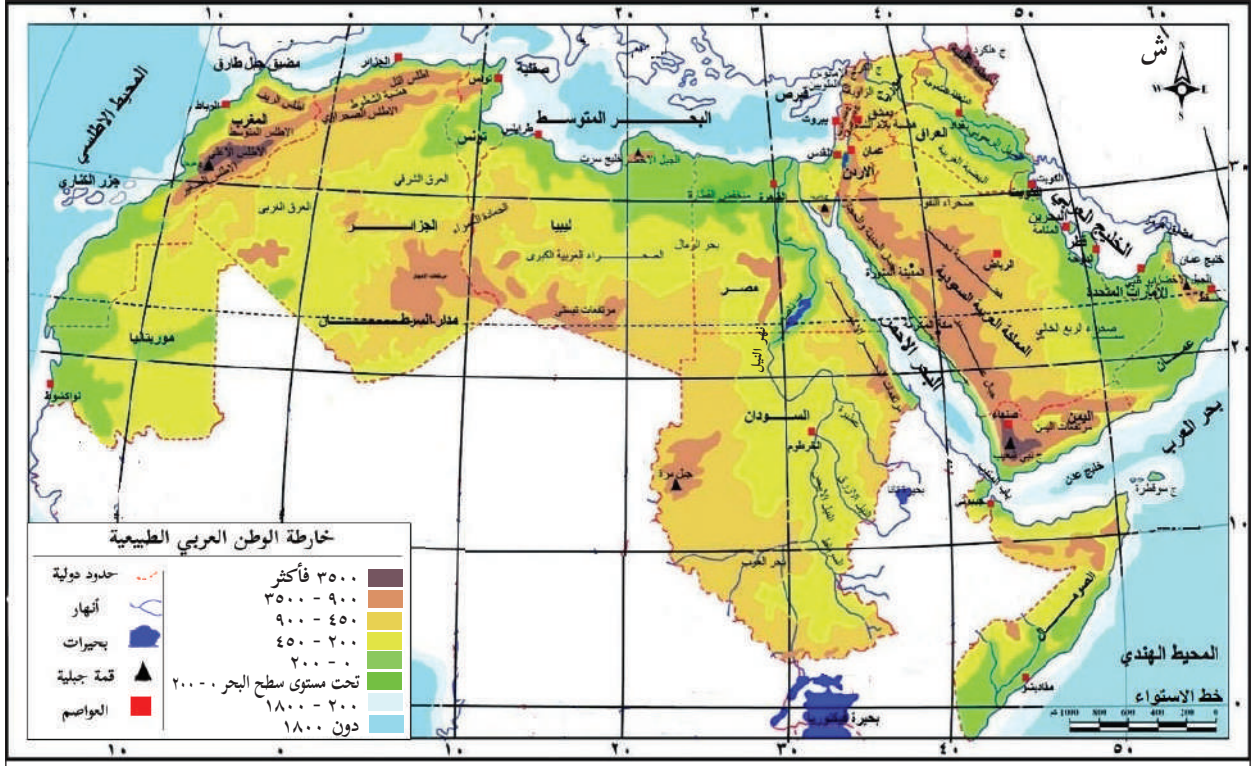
٢٠ ١٠ ٠ ١٠ ٢٠ ٣٠ ٤٠ ٥٠ ٦٠

ش

N
W E
S

المحيط الأطلسي

جزر الكناري

مضيق جبل طارق

الجزائر

تونس

صقلية

الرباط

المغرب

الأطلس التلي

الأطلس الصحراوي

الأطلس المتوسط

الأطلس الأعلى

طرابلس

تونس

البحر المتوسط

قبرص

بيروت

دمشق

بغداد

العراق

عمان

القدس

الأردن

الكويت

الخليج العربي

البحرين

المنامة

قطر

الدوحة

خليج عمان

الإمارات المتحدة

الرياض

المدينة المنورة

مكة المكرمة

المملكة العربية السعودية

صحراء الربع الخالي

عمان

مسقط

خليج سرت

الجبل الأخضر

القاهرة

منخفض القطارة

العرق الشرقي

العرق الغربي

الجزائر

ليبيا

الصحراء العربية الكبرى

بحر الرمال

مصر

مرتفعات تبستي

مدار السرطان

موريتانيا

نواكشوط

نهر النيل

البحر الأحمر

السودان

الخرطوم

جبل مرة

صنعاء

اليمن

مرتفعات اليمن

خليج عدن

بحر العرب

سوقطرة

جيبوتي

الصومال

مقديشو

المحيط الهندي

خط الاستواء

بحيرة فكتوريا

خارطة الوطن العربي الطبيعية

| | |
|---|---|
| ٣٥٠٠ فأكثر | حدود دولية |
| ٩٠٠ - ٣٥٠٠ | أنهار |
| ٤٥٠ - ٩٠٠ | بحيرات |
| ٢٠٠ - ٤٥٠ | قمة جبلية |
| ٠ - ٢٠٠ | العواصم |
| تحت مستوى سطح البحر ٠ - ٢٠٠ | |
| ٢٠٠ - ١٨٠٠ | |
| دون ١٨٠٠ | |

١٠ ٠ ١٠ ٢٠ ٣٠ ٤٠ ٥٠